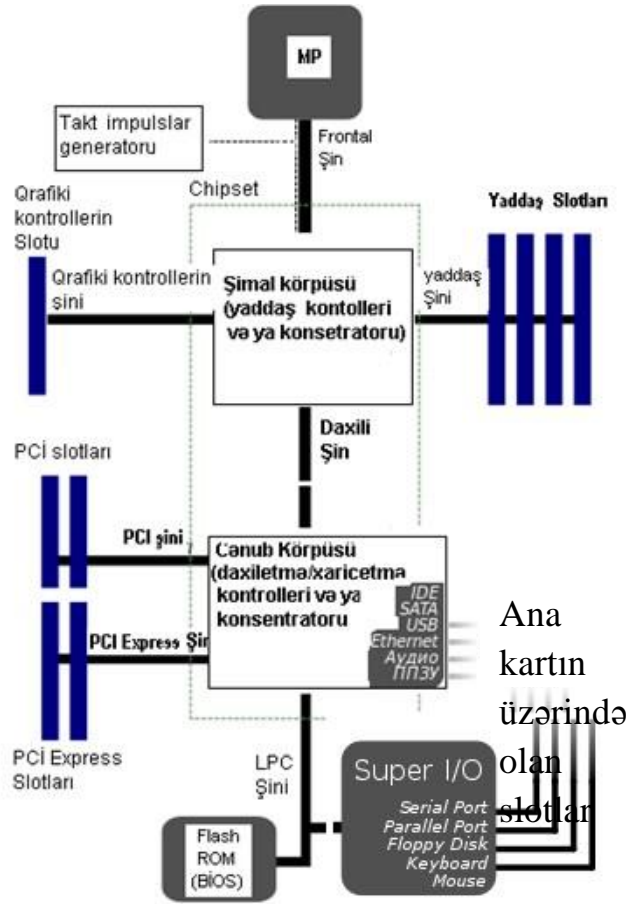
MP

Takt impulslar generatoru

Frontal Şin

Chipset

Qrafiki kontrollerin Slotu

Yaddaş Slotları

Qrafiki kontrollerin şini

Şimal körpüsü (yaddaş kontolleri və ya konsetratoru)

yaddaş Şini

Daxili Şin

PCİ slotları

PCI şini

Cənub Körpüsü (daxiletmə/xaricetmə kontrolleri və ya konsentratoru)

IDE
SATA
USB
Ethernet
Аудио
ППЗУ

Ana kartın üzərində olan slotlar

PCI Express Şin

PCİ Express Slotları

LPC Şini

Super I/O

Serial Port
Parallel Port
Floppy Disk
Keyboard
Mouse

Flash ROM (BİOS)